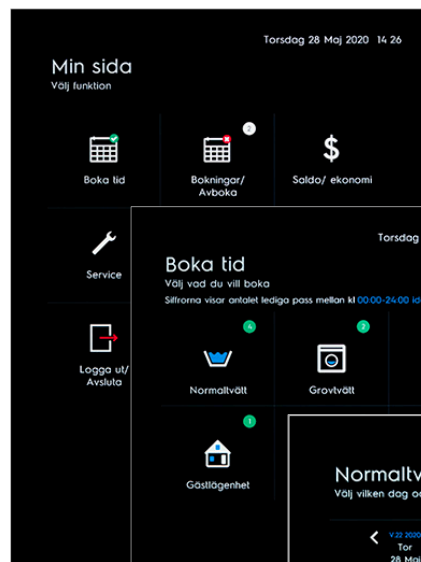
Torsdag 28 Maj 2020 14 26

Min sida
Välj funktion

Boka tid

2
Bokningar/ Avboka

$
Saldo/ ekonomi

Service

Logga ut/ Avsluta

Torsdag

Boka tid
Välj vad du vill boka
Siffrorna visar antalet lediga pass mellan kl 00:00-24:00 id

4
Normaltvätt

2
Grovtvätt

1
Gästlägenhet

Normaltv
Välj vilken dag oc

V 22 2020
Tor
28 Maj